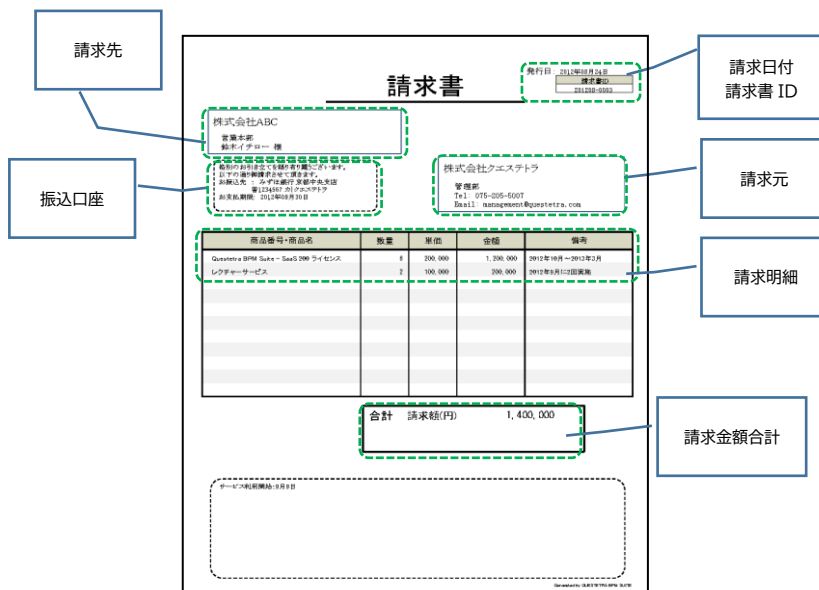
請求先

請求書

発行日: 2012年08月24日
請求書ID
201208-0003

請求日付
請求書 ID

株式会社ABC
営業本部
鈴木イチロー 様

振込口座

毎度のお引き立てを賜り有り難うございます。
以下の通り御請求させて頂きます。
お振込先 : みずほ銀行 京都中央支店
普)234567 カ)クエステトラ
お支払期限: 2012年08月30日

株式会社クエステトラ
管理部
Tel: 075-205-5007
Email: management@questetra.com

請求元

| 商品番号・商品名 | 数量 | 単価 | 金額 | 備考 |
|---|---|---|---|---|
| Questetra BPM Suite - SaaS 200 ライセンス | 6 | 200,000 | 1,200,000 | 2012年10月～2012年3月 |
| レクチャーサービス | 2 | 100,000 | 200,000 | 2012年8月に2回実施 |

請求明細

合計 請求額(円) 1,400,000

請求金額合計

サービス利用開始:9月9日

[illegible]